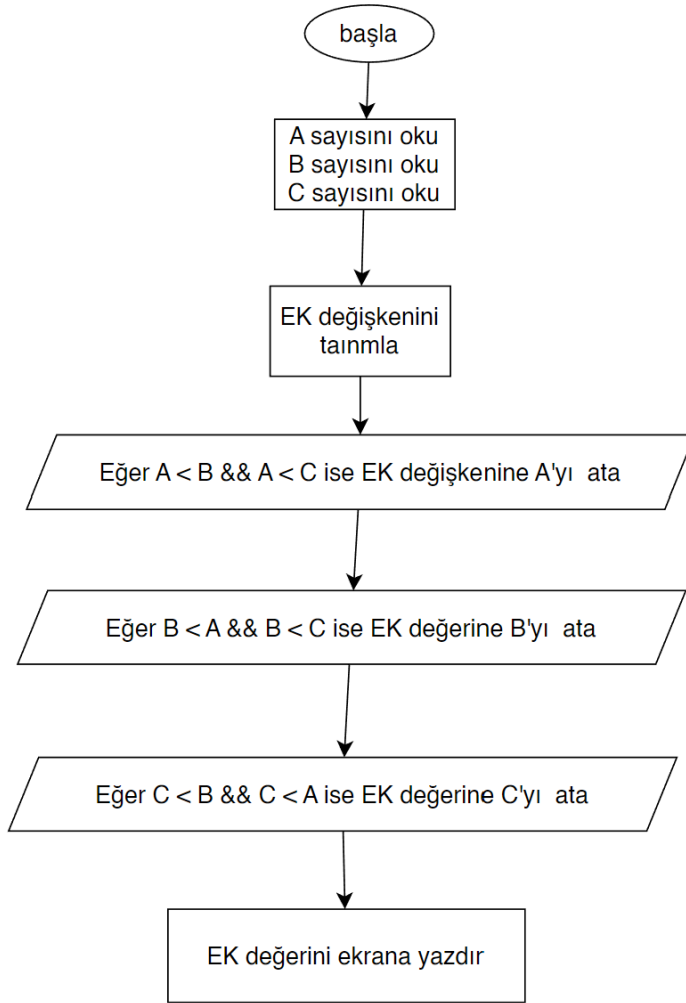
başla

A sayısını oku
B sayısını oku
C sayısını oku

EK değişkenini taınmla

Eğer A < B && A < C ise EK değişkenine A'yı ata

Eğer B < A && B < C ise EK değerine B'yı ata

Eğer C < B && C < A ise EK değerine C'yı ata

EK değerini ekrana yazdır